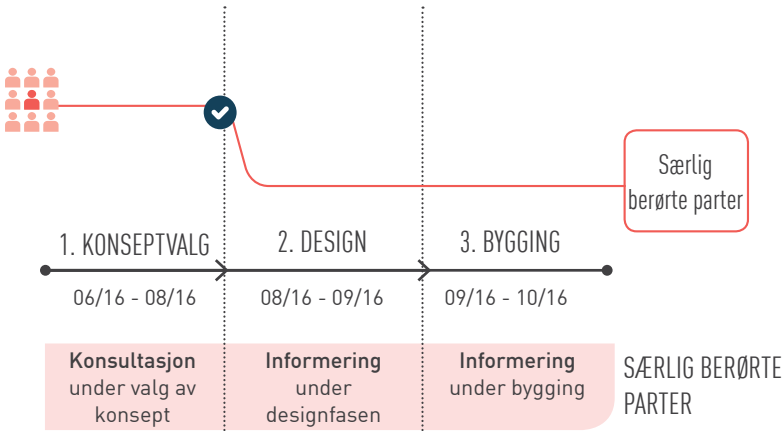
Særlig berørte parter

1. KONSEPTVALG
06/16 - 08/16

2. DESIGN
08/16 - 09/16

3. BYGGING
09/16 - 10/16

Konsultasjon under valg av konsept

Informering under designfasen

Informering under bygging

SÆRLIG BERØRTE PARTER